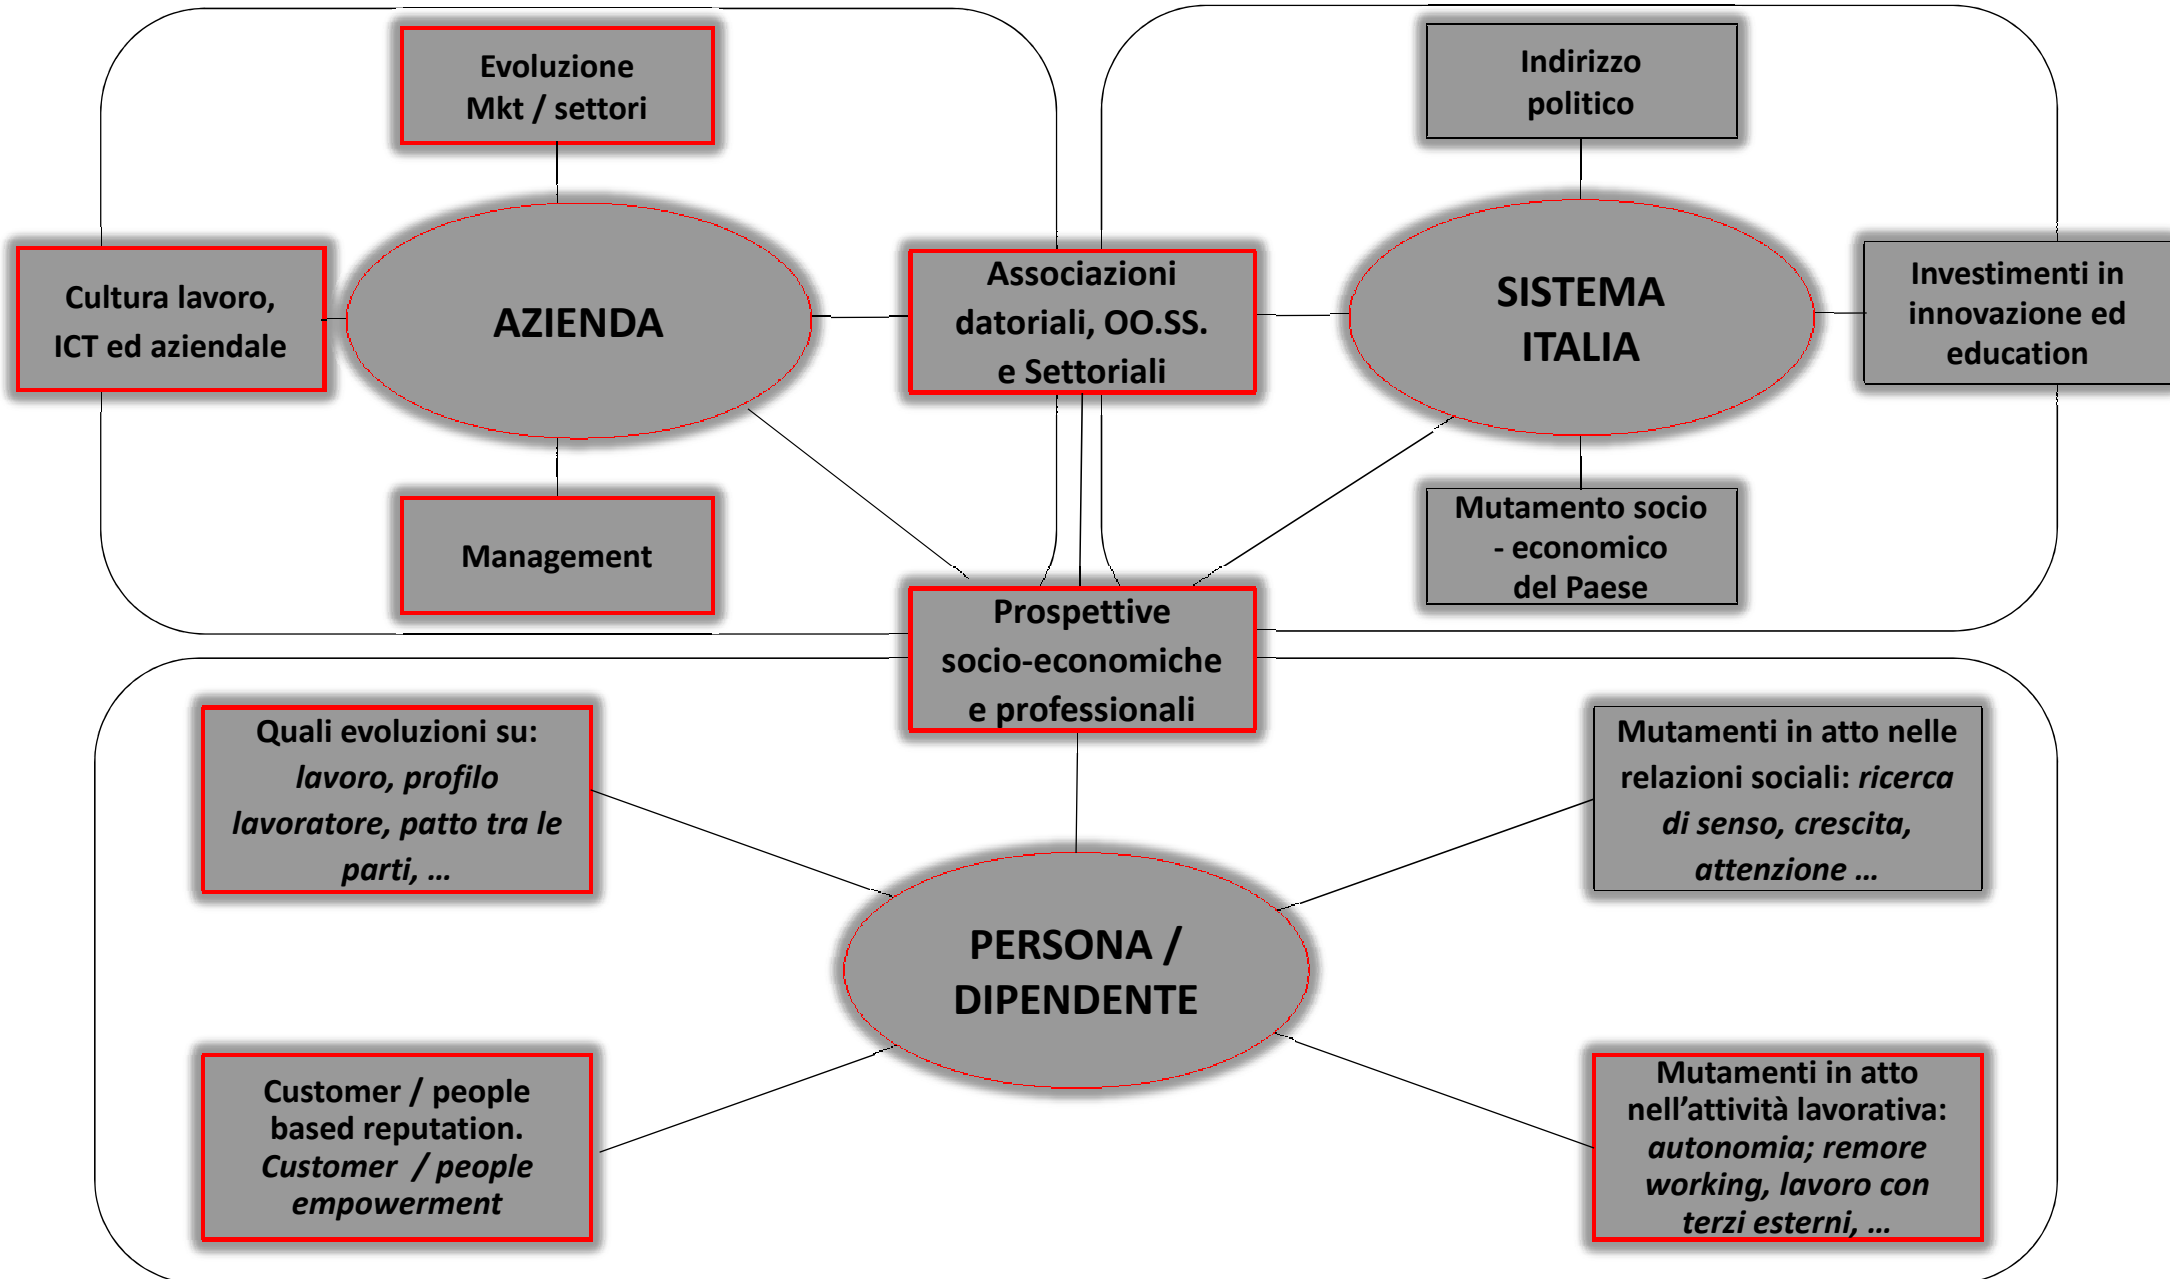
Evoluzione Mkt / settori

Indirizzo politico

Cultura lavoro, ICT ed aziendale

AZIENDA

Associazioni datoriali, OO.SS. e Settoriali

SISTEMA ITALIA

Investimenti in innovazione ed education

Management

Mutamento socio - economico del Paese

Prospettive socio-economiche e professionali

Quali evoluzioni su: *lavoro, profilo lavoratore, patto tra le parti, …*

Mutamenti in atto nelle relazioni sociali: *ricerca di senso, crescita, attenzione …*

PERSONA / DIPENDENTE

Customer / people based reputation. *Customer / people empowerment*

Mutamenti in atto nell’attività lavorativa: *autonomia; remore working, lavoro con terzi esterni, …*